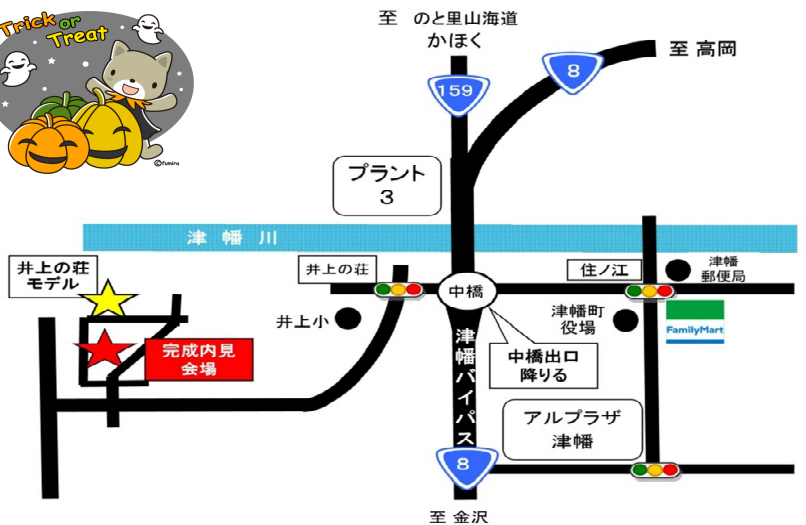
Trick or Treat

©fumiru

至 のと里山海道
かほく

159

8

至 高岡

プラント
3

津 幡 川

井上の荘
モデル

井上の荘

中橋

住ノ江

津幡
郵便局

井上小

津幡町
役場

FamilyMart

完成内見
会場

津幡バイパス

中橋出口
降りる

アルプラザ
津幡

8

至 金沢